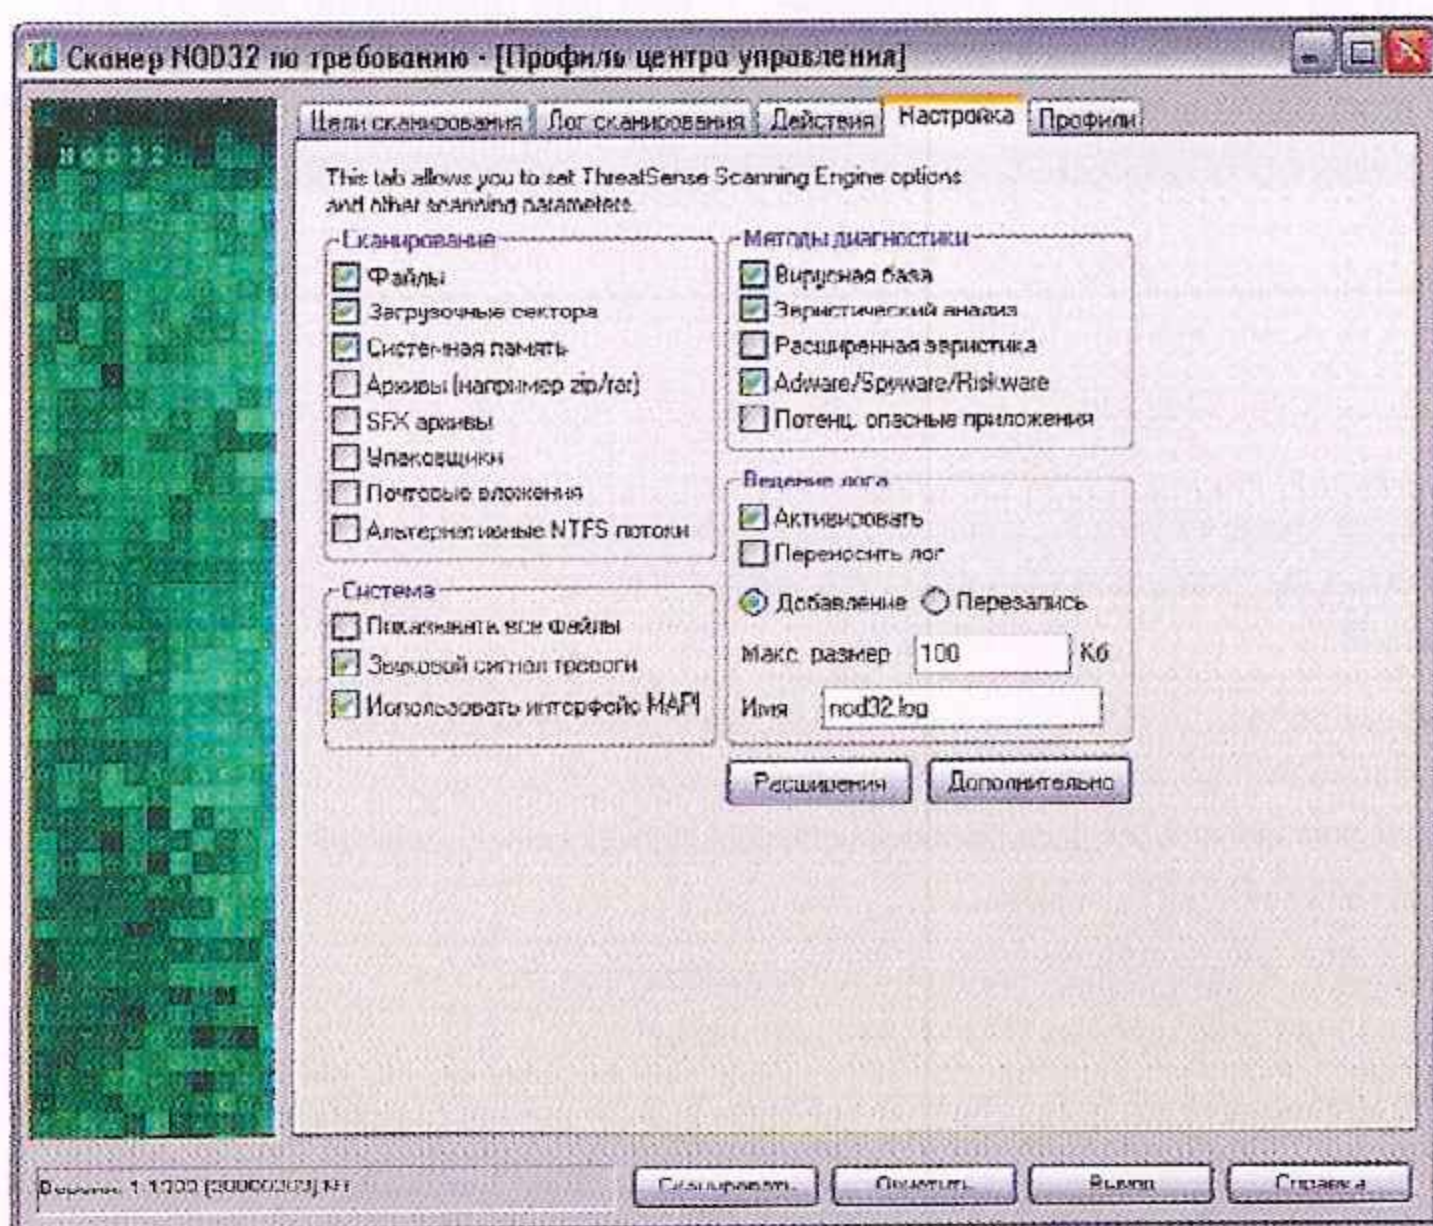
Сканер NOD32 по требованию - [Профиль центра управления]

NOD32

Цели сканирования | Лог сканирования | Действия | Настройка | Профили

This tab allows you to set ThreatSense Scanning Engine options and other scanning parameters.

Сканирование
Файлы
Загрузочные сектора
Системная память
Архивы (например zip/rar)
SFX архивы
Упаковщики
Почтовые вложения
Альтернативные NTFS потоки

Методы диагностики
Вирусная база
Эвристический анализ
Расширенная эвристика
Adware/Spyware/Riskware
Потенц. опасные приложения

Система
Показывать все файлы
Звуковой сигнал тревоги
Использовать интерфейс MAPI

Ведение лога
Активировать
Переносить лог
Добавление
Перезапись
Макс. размер 100 Кб
Имя nod32.log

Расширения
Дополнительно

Версия: 1.1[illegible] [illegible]

Сканировать
Очистить
Выход
Справка